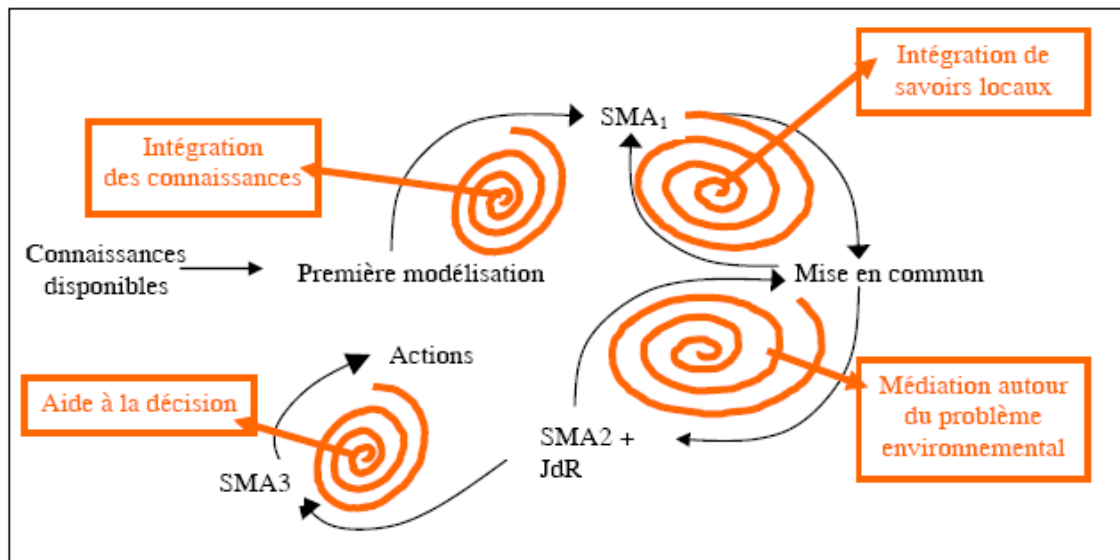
Intégration de savoirs locaux

Intégration des connaissances

SMA$_1$

Connaissances disponibles

Première modélisation

Mise en commun

Actions

Aide à la décision

Médiation autour du problème environnemental

SMA2 + JdR

SMA3